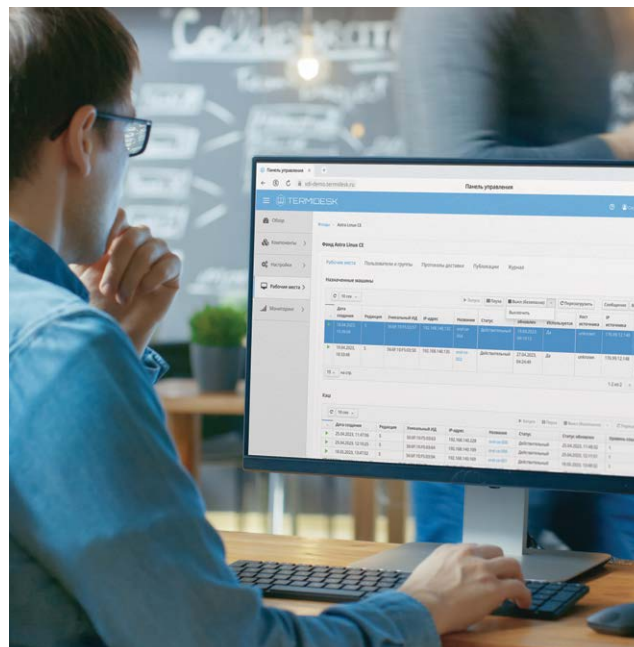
Панель управления

TERMIDESK

Панель управления

Обзор
Компоненты
Настройки
Рабочие места
Мониторинг

Фонд Astra Linux CE

Рабочие места
Пользователи и группы
Протоколы доставки
Публикации
Журнал

Назначенные машины

Дата создания
Редакция
Уникальный ИД
IP адрес
Название
Статус
Изменено
Используется
Хост источника
IP источника

Действительный
Да

Ещё

Дата создания
Редакция
Уникальный ИД
IP адрес
Название
Статус
Статус изменен

Действительный
Действительный
Действительный
Действительный